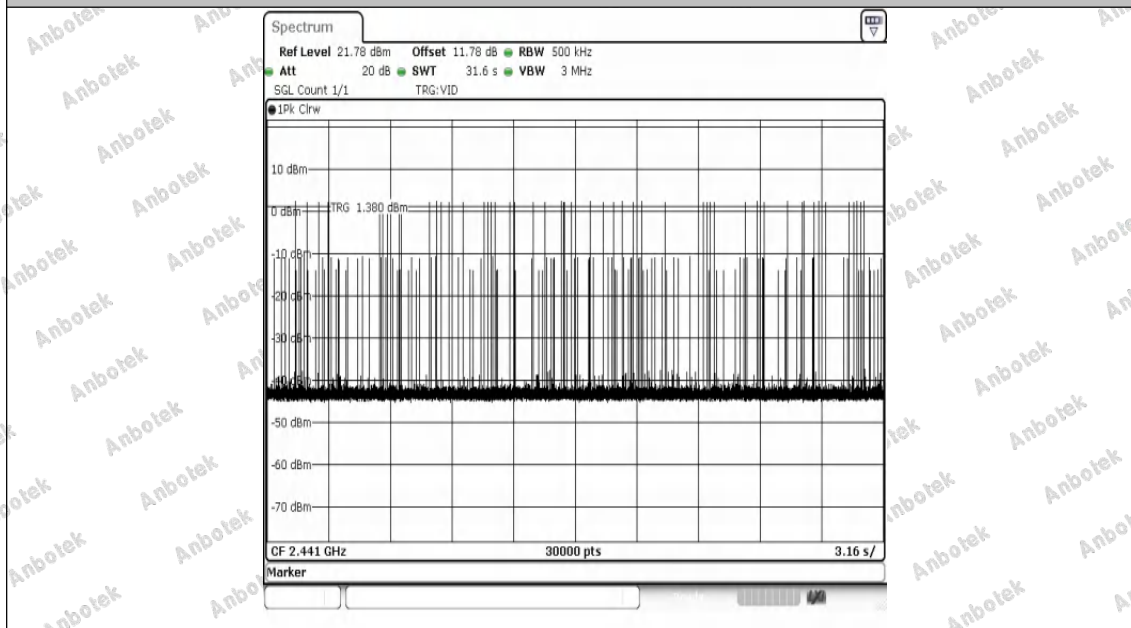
Spectrum

Ref Level 21.78 dBm Offset 11.78 dB ● RBW 500 kHz
● Att 20 dB ● SWT 31.6 s ● VBW 3 MHz
SGL Count 1/1 TRG:VID

●1Pk Clrw

10 dBm
0 dBm TRG 1.380 dBm
-10 dBm
-20 dBm
-30 dBm
-40 dBm
-50 dBm
-60 dBm
-70 dBm

CF 2.441 GHz 30000 pts 3.16 s/

Marker

Anbotek Anbotek Anbotek Anbotek Anbotek Anbotek Anbotek Anbotek Anbotek Anbotek Anbotek Anbotek Anbotek Anbotek Anbotek Anbotek Anbotek Anbotek Anbotek Anbotek Anbotek Anbotek